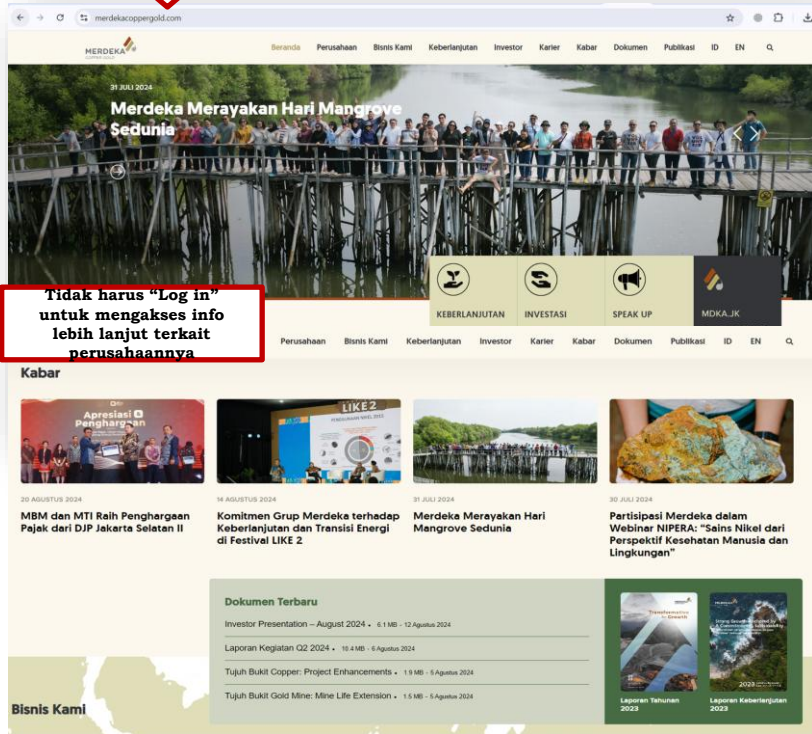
merdekacoppergold.com

MERDEKA COPPER GOLD

Beranda Perusahaan Bisnis Kami Keberlanjutan Investor Karier Kabar Dokumen Publikasi ID EN

31 JULI 2024

Merdeka Merayakan Hari Mangrove Sedunia

KEBERLANJUTAN INVESTASI SPEAK UP MDKA.JK

Tidak harus "Log in" untuk mengakses info lebih lanjut terkait perusahaannya

Perusahaan Bisnis Kami Keberlanjutan Investor Karier Kabar Dokumen Publikasi ID EN

Kabar

Apresiasi & Penghargaan

LIKE 2

20 AGUSTUS 2024
MBM dan MTI Raih Penghargaan Pajak dari DJP Jakarta Selatan II

14 AGUSTUS 2024
Komitmen Grup Merdeka terhadap Keberlanjutan dan Transisi Energi di Festival LIKE 2

31 JULI 2024
Merdeka Merayakan Hari Mangrove Sedunia

30 JULI 2024
Partisipasi Merdeka dalam Webinar NIPERA: "Sains Nikel dari Perspektif Kesehatan Manusia dan Lingkungan"

Dokumen Terbaru

Investor Presentation – August 2024 • 6.1 MB - 12 Agustus 2024
Laporan Kegiatan Q2 2024 • 10.4 MB - 6 Agustus 2024
Tujuh Bukit Copper: Project Enhancements • 1.9 MB - 5 Agustus 2024
Tujuh Bukit Gold Mine: Mine Life Extension • 1.5 MB - 5 Agustus 2024

Laporan Tahunan 2023
Laporan Keberlanjutan 2023

Bisnis Kami